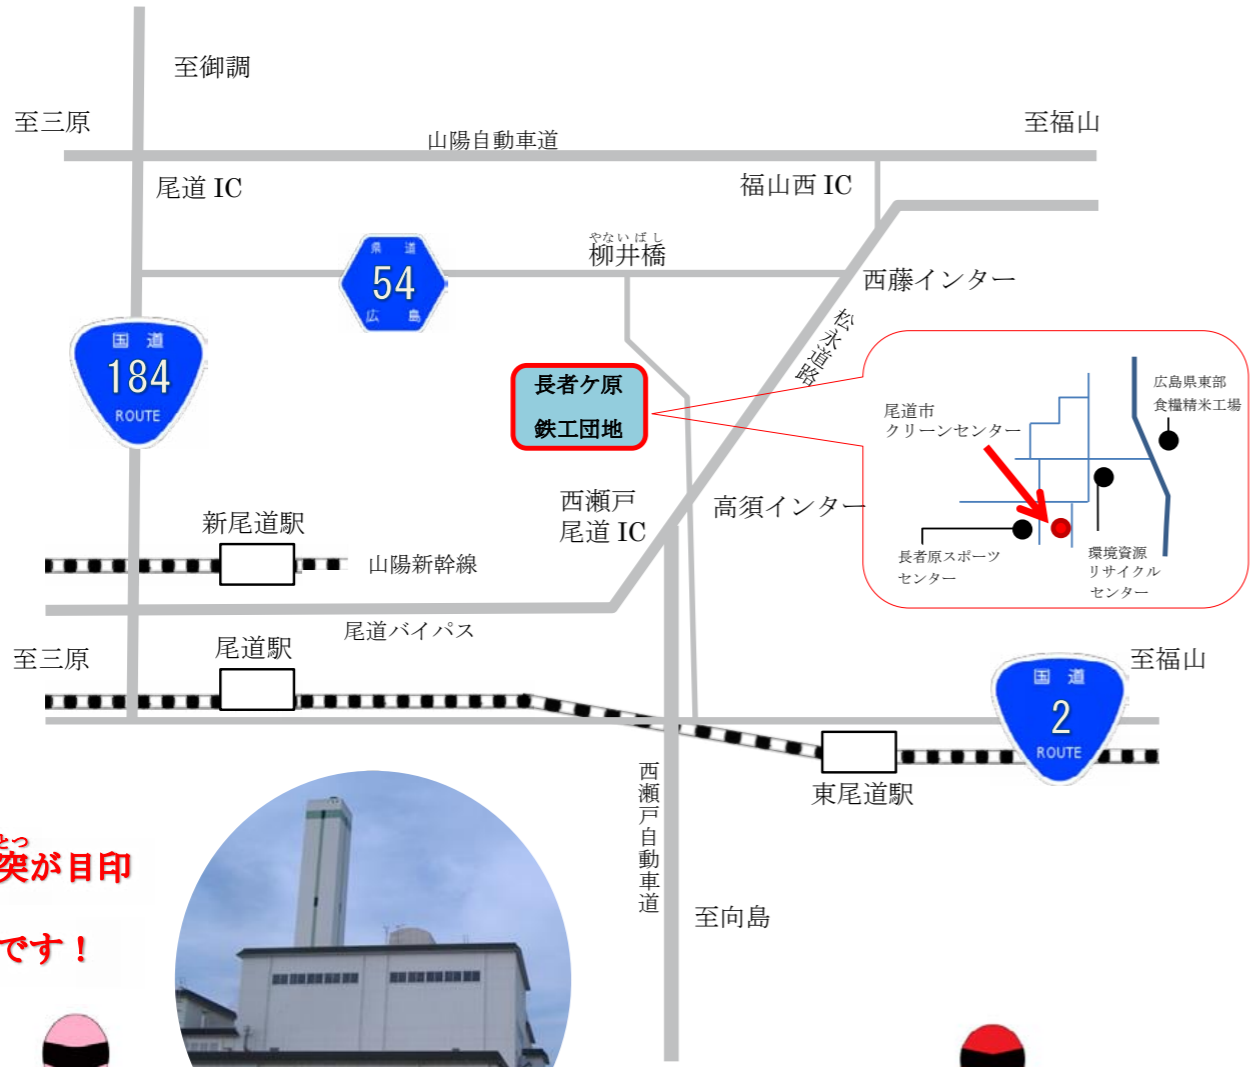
至御調

至三原

山陽自動車道

至福山

尾道 IC

福山西 IC

やないばし
柳井橋

県 道
54
広 島

西藤インター

国 道
184
ROUTE

松永道路

長者ケ原
鉄工団地

尾道市
クリーンセンター

広島県東部
食糧精米工場

西瀬戸
尾道 IC

高須インター

新尾道駅

山陽新幹線

長者原スポーツ
センター

環境資源
リサイクル
センター

尾道バイパス

至三原

尾道駅

至福山

国 道
2
ROUTE

東尾道駅

西瀬戸自動車道

至向島

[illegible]突が目印

です！